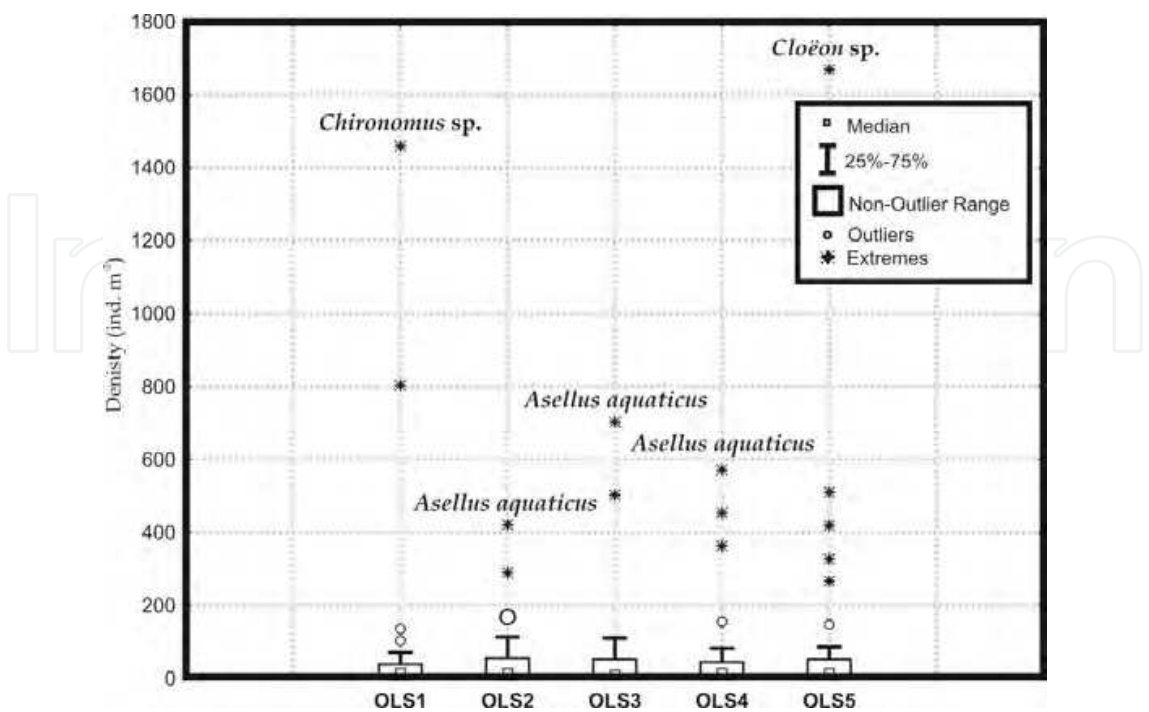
Cloëon sp.

Chironomus sp.

Median
25%-75%
Non-Outlier Range
Outliers
Extremes

Asellus aquaticus
Asellus aquaticus
Asellus aquaticus

Denisty (ind. m$^{-2}$)

1800
1600
1400
1200
1000
800
600
400
200
0

OLS1 OLS2 OLS3 OLS4 OLS5